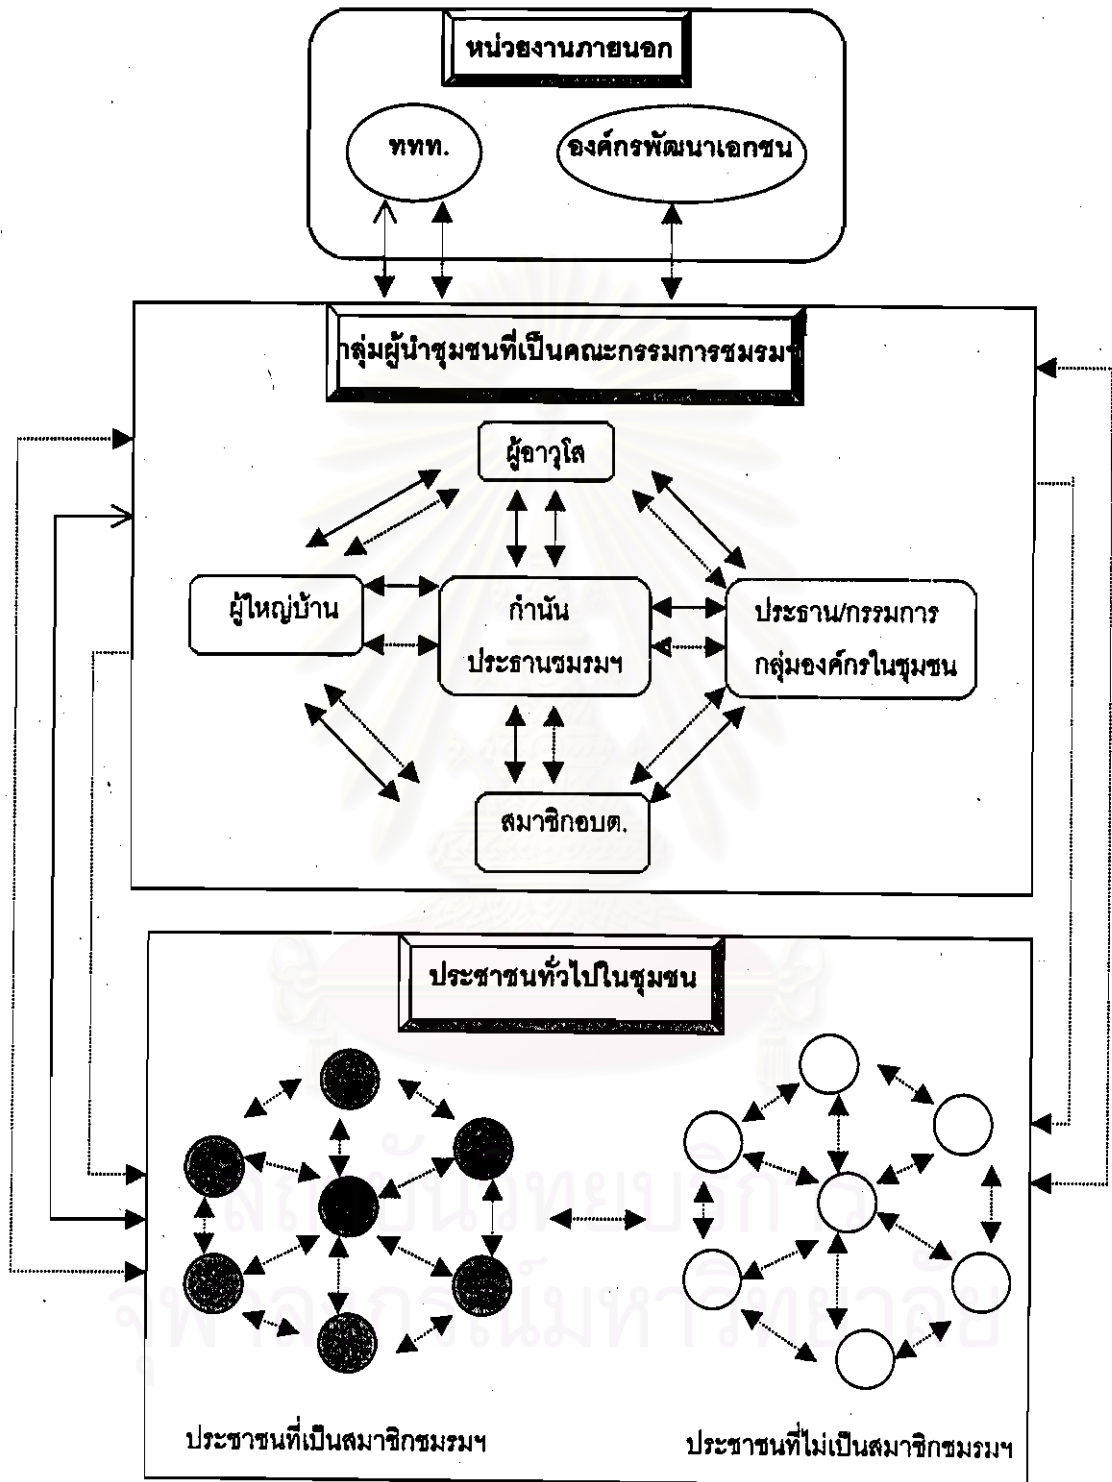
หน่วยงานภายนอก

ททท.

องค์กรพัฒนาเอกชน

กลุ่มผู้นำชุมชนที่เป็นคณะกรรมการชมรมฯ

ผู้อาวุโส

ผู้ใหญ่บ้าน

กำนัน ประธานชมรมฯ

ประธาน/กรรมการ กลุ่มองค์กรในชุมชน

สมาชิกอบต.

ประชาชนทั่วไปในชุมชน

ประชาชนที่เป็นสมาชิกชมรมฯ

ประชาชนที่ไม่เป็นสมาชิกชมรมฯ

สถาบันวิทยบริการ
จุฬาลงกรณ์มหาวิทยาลัย